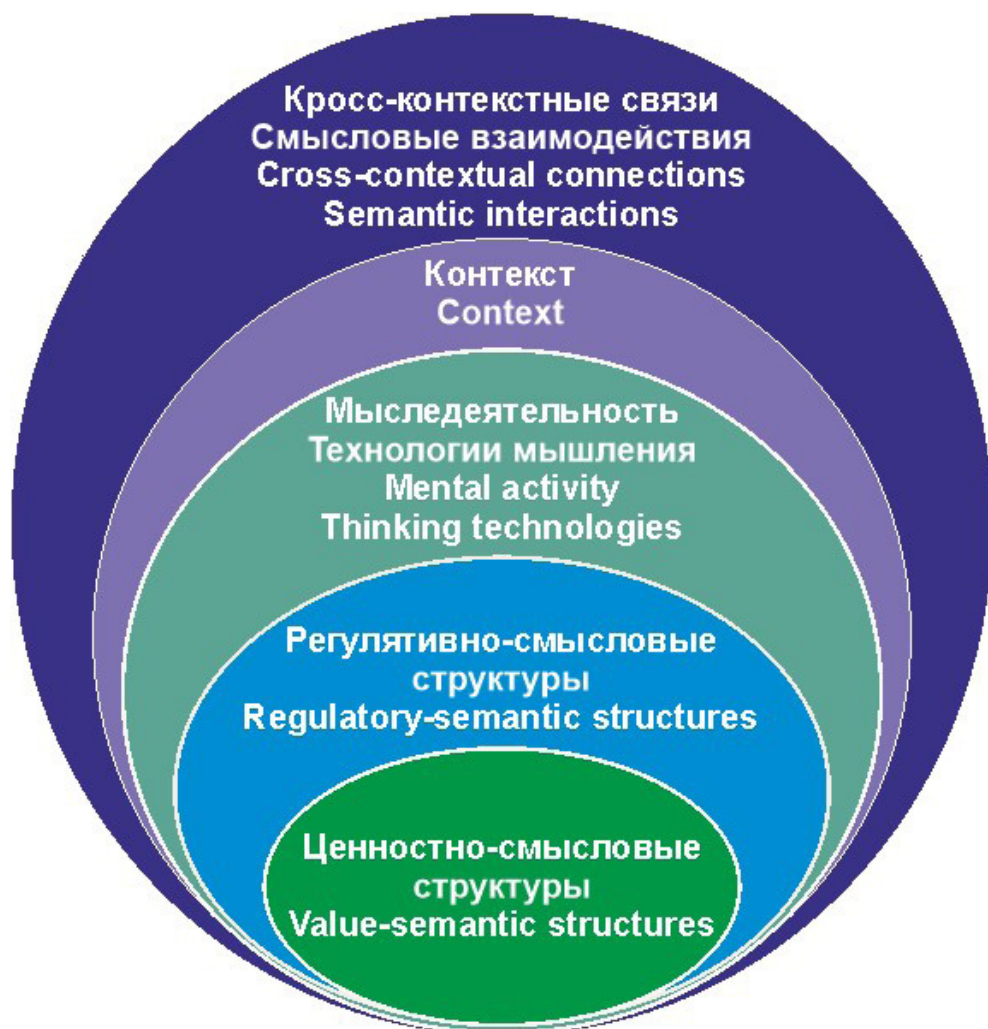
Кросс-контекстные связи
Смысловые взаимодействия
Cross-contextual connections
Semantic interactions

Контекст
Context

Мыследеятельность
Технологии мышления
Mental activity
Thinking technologies

Регулятивно-смысловые структуры
Regulatory-semantic structures

Ценностно-смысловые структуры
Value-semantic structures